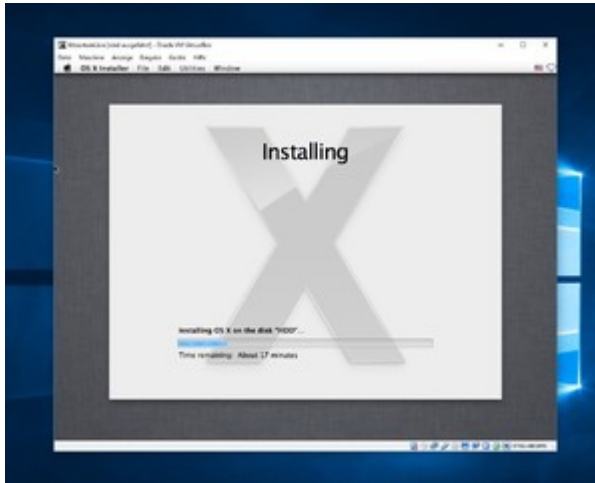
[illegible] [wird ausgeführt] - Oracle VM VirtualBox

Datei Maschine Anzeige Eingabe Geräte Hilfe

OS X Installer File Edit Utilities Window

Installing

Installing OS X on the disk "HDD"...

Time remaining: About 17 minutes